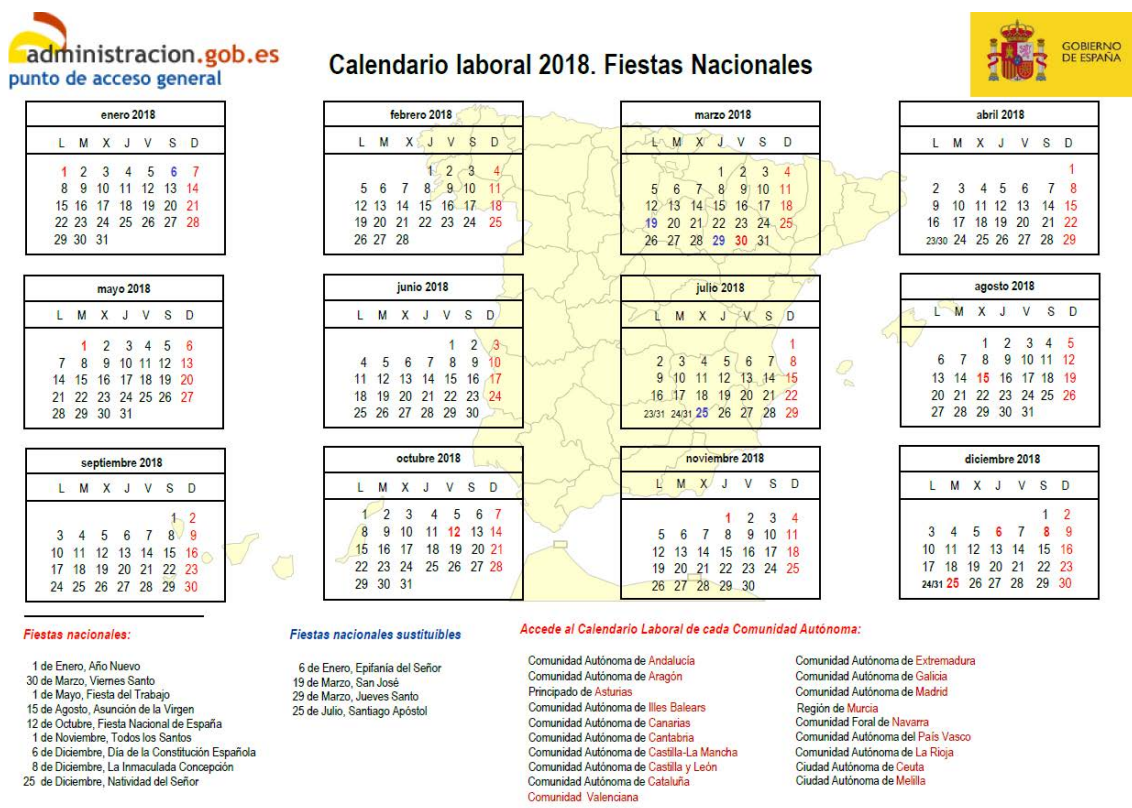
administracion.gob.es
punto de acceso general

Calendario laboral 2018. Fiestas Nacionales

GOBIERNO DE ESPAÑA

| enero 2018 | | | | | | |
|---|---|---|---|---|---|---|
| L | M | X | J | V | S | D |
| 1 | 2 | 3 | 4 | 5 | 6 | 7 |
| 8 | 9 | 10 | 11 | 12 | 13 | 14 |
| 15 | 16 | 17 | 18 | 19 | 20 | 21 |
| 22 | 23 | 24 | 25 | 26 | 27 | 28 |
| 29 | 30 | 31 | | | | |

| febrero 2018 | | | | | | |
|---|---|---|---|---|---|---|
| L | M | X | J | V | S | D |
| | | | 1 | 2 | 3 | 4 |
| 5 | 6 | 7 | 8 | 9 | 10 | 11 |
| 12 | 13 | 14 | 15 | 16 | 17 | 18 |
| 19 | 20 | 21 | 22 | 23 | 24 | 25 |
| 26 | 27 | 28 | | | | |

| marzo 2018 | | | | | | |
|---|---|---|---|---|---|---|
| L | M | X | J | V | S | D |
| | | | 1 | 2 | 3 | 4 |
| 5 | 6 | 7 | 8 | 9 | 10 | 11 |
| 12 | 13 | 14 | 15 | 16 | 17 | 18 |
| 19 | 20 | 21 | 22 | 23 | 24 | 25 |
| 26 | 27 | 28 | 29 | 30 | 31 | |

| abril 2018 | | | | | | |
|---|---|---|---|---|---|---|
| L | M | X | J | V | S | D |
| | | | | | | 1 |
| 2 | 3 | 4 | 5 | 6 | 7 | 8 |
| 9 | 10 | 11 | 12 | 13 | 14 | 15 |
| 16 | 17 | 18 | 19 | 20 | 21 | 22 |
| 23/30 24 | 25 | 26 | 27 | 28 | 29 | |

| mayo 2018 | | | | | | |
|---|---|---|---|---|---|---|
| L | M | X | J | V | S | D |
| | 1 | 2 | 3 | 4 | 5 | 6 |
| 7 | 8 | 9 | 10 | 11 | 12 | 13 |
| 14 | 15 | 16 | 17 | 18 | 19 | 20 |
| 21 | 22 | 23 | 24 | 25 | 26 | 27 |
| 28 | 29 | 30 | 31 | | | |

| junio 2018 | | | | | | |
|---|---|---|---|---|---|---|
| L | M | X | J | V | S | D |
| | | | | 1 | 2 | 3 |
| 4 | 5 | 6 | 7 | 8 | 9 | 10 |
| 11 | 12 | 13 | 14 | 15 | 16 | 17 |
| 18 | 19 | 20 | 21 | 22 | 23 | 24 |
| 25 | 26 | 27 | 28 | 29 | 30 | |

| julio 2018 | | | | | | |
|---|---|---|---|---|---|---|
| L | M | X | J | V | S | D |
| | | | | | | 1 |
| 2 | 3 | 4 | 5 | 6 | 7 | 8 |
| 9 | 10 | 11 | 12 | 13 | 14 | 15 |
| 16 | 17 | 18 | 19 | 20 | 21 | 22 |
| 23/31 | 24/31 | 25 | 26 | 27 | 28 | 29 |

| agosto 2018 | | | | | | |
|---|---|---|---|---|---|---|
| L | M | X | J | V | S | D |
| | | 1 | 2 | 3 | 4 | 5 |
| 6 | 7 | 8 | 9 | 10 | 11 | 12 |
| 13 | 14 | 15 | 16 | 17 | 18 | 19 |
| 20 | 21 | 22 | 23 | 24 | 25 | 26 |
| 27 | 28 | 29 | 30 | 31 | | |

| septiembre 2018 | | | | | | |
|---|---|---|---|---|---|---|
| L | M | X | J | V | S | D |
| | | | | | 1 | 2 |
| 3 | 4 | 5 | 6 | 7 | 8 | 9 |
| 10 | 11 | 12 | 13 | 14 | 15 | 16 |
| 17 | 18 | 19 | 20 | 21 | 22 | 23 |
| 24 | 25 | 26 | 27 | 28 | 29 | 30 |

| octubre 2018 | | | | | | |
|---|---|---|---|---|---|---|
| L | M | X | J | V | S | D |
| 1 | 2 | 3 | 4 | 5 | 6 | 7 |
| 8 | 9 | 10 | 11 | 12 | 13 | 14 |
| 15 | 16 | 17 | 18 | 19 | 20 | 21 |
| 22 | 23 | 24 | 25 | 26 | 27 | 28 |
| 29 | 30 | 31 | | | | |

| noviembre 2018 | | | | | | |
|---|---|---|---|---|---|---|
| L | M | X | J | V | S | D |
| | | | 1 | 2 | 3 | 4 |
| 5 | 6 | 7 | 8 | 9 | 10 | 11 |
| 12 | 13 | 14 | 15 | 16 | 17 | 18 |
| 19 | 20 | 21 | 22 | 23 | 24 | 25 |
| 26 | 27 | 28 | 29 | 30 | | |

| diciembre 2018 | | | | | | |
|---|---|---|---|---|---|---|
| L | M | X | J | V | S | D |
| | | | | | 1 | 2 |
| 3 | 4 | 5 | 6 | 7 | 8 | 9 |
| 10 | 11 | 12 | 13 | 14 | 15 | 16 |
| 17 | 18 | 19 | 20 | 21 | 22 | 23 |
| 24/31 25 | 26 | 27 | 28 | 29 | 30 | |

Fiestas nacionales:

1 de Enero, Año Nuevo
30 de Marzo, Viernes Santo
1 de Mayo, Fiesta del Trabajo
15 de Agosto, Asunción de la Virgen
12 de Octubre, Fiesta Nacional de España
1 de Noviembre, Todos los Santos
6 de Diciembre, Día de la Constitución Española
8 de Diciembre, La Inmaculada Concepción
25 de Diciembre, Natividad del Señor

Fiestas nacionales sustituibles

6 de Enero, Epifanía del Señor
19 de Marzo, San José
29 de Marzo, Jueves Santo
25 de Julio, Santiago Apóstol

Accede al Calendario Laboral de cada Comunidad Autónoma:

Comunidad Autónoma de Andalucía
Comunidad Autónoma de Aragón
Principado de Asturias
Comunidad Autónoma de Illes Balears
Comunidad Autónoma de Canarias
Comunidad Autónoma de Cantabria
Comunidad Autónoma de Castilla-La Mancha
Comunidad Autónoma de Castilla y León
Comunidad Autónoma de Cataluña
Comunidad Valenciana

Comunidad Autónoma de Extremadura
Comunidad Autónoma de Galicia
Comunidad Autónoma de Madrid
Región de Murcia
Comunidad Foral de Navarra
Comunidad Autónoma del País Vasco
Comunidad Autónoma de La Rioja
Ciudad Autónoma de Ceuta
Ciudad Autónoma de Melilla